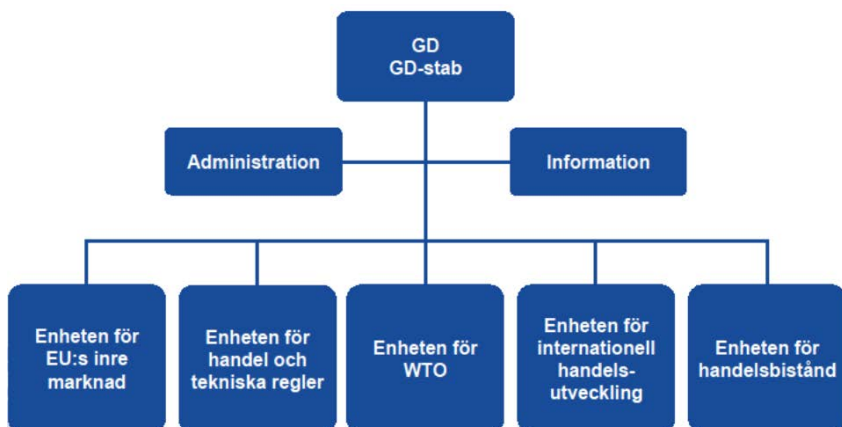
GD
GD-stab

Administration

Information

Enheten för EU:s inre marknad

Enheten för handel och tekniska regler

Enheten för WTO

Enheten för internationell handels-utveckling

Enheten för handelsbistånd